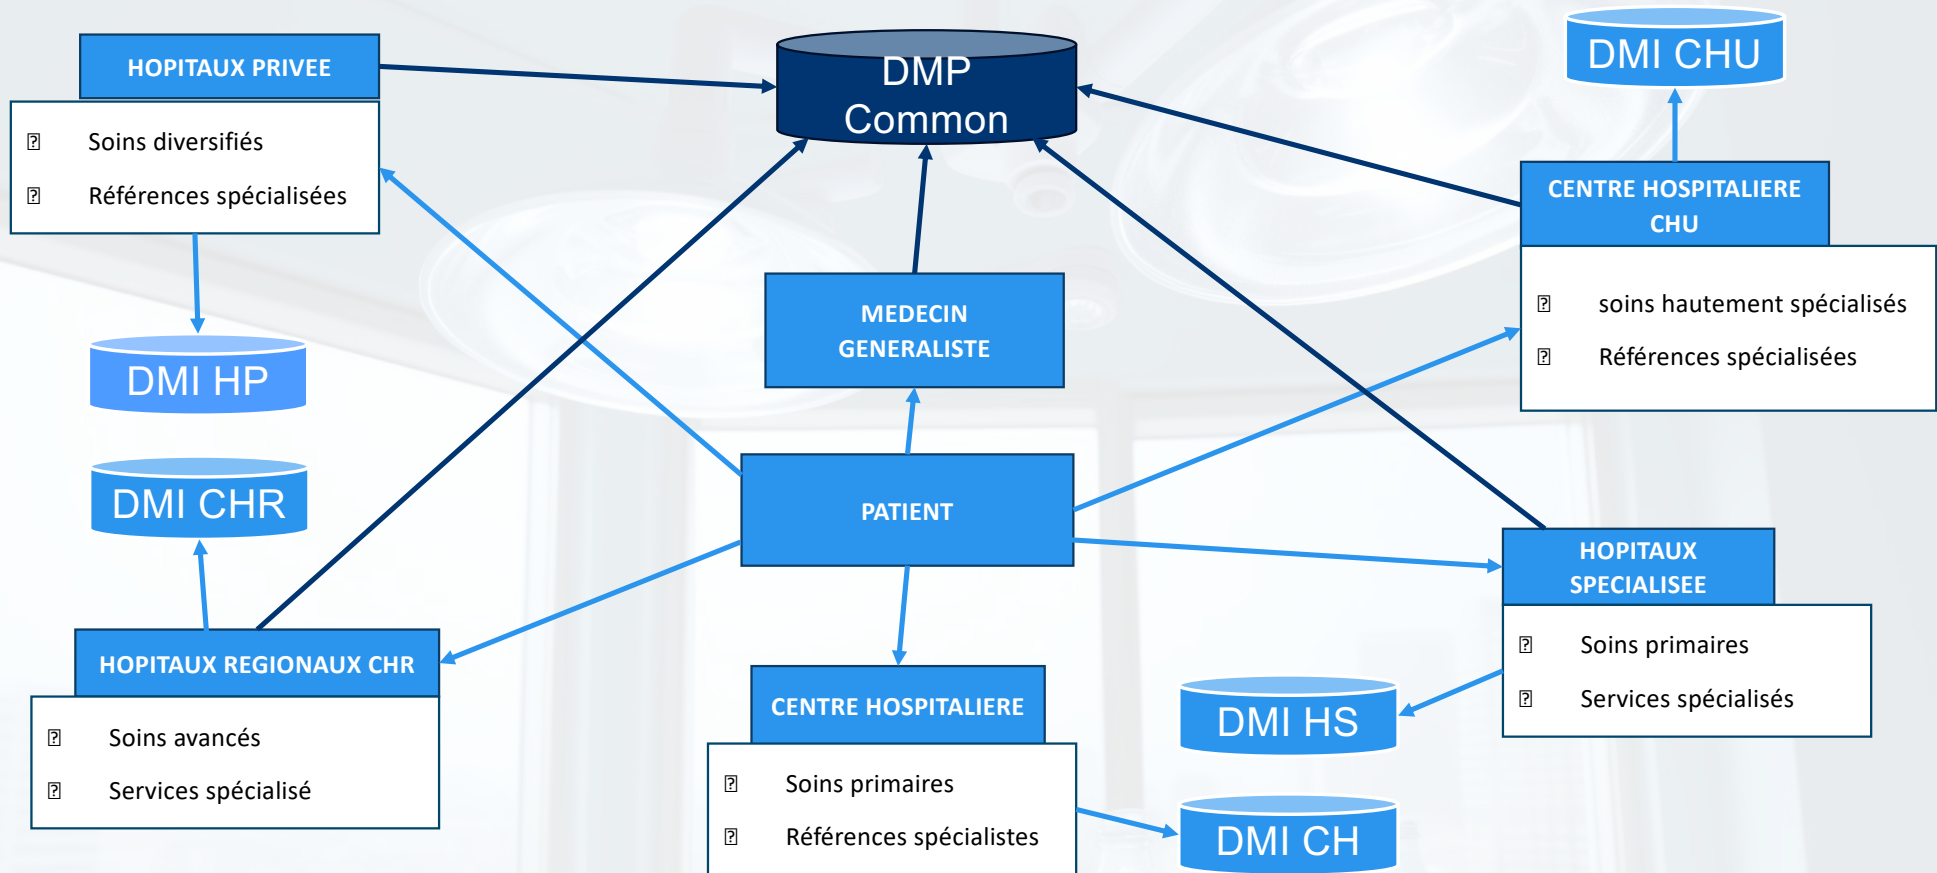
HOPITAUX PRIVEE

Soins diversifiés

Références spécialisées

DMP Common

DMI CHU

CENTRE HOSPITALIERE CHU

soins hautement spécialisés

Références spécialisées

DMI HP

MEDECIN GENERALISTE

DMI CHR

PATIENT

HOPITAUX SPECIALISEE

Soins primaires

Services spécialisés

HOPITAUX REGIONAUX CHR

Soins avancés

Services spécialisé

CENTRE HOSPITALIERE

Soins primaires

Références spécialistes

DMI HS

DMI CH